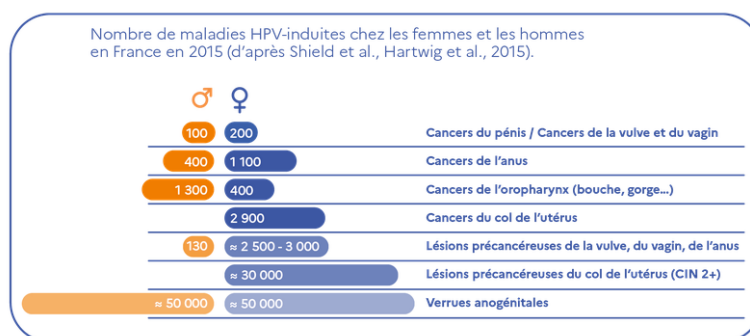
Nombre de maladies HPV-induites chez les femmes et les hommes en France en 2015 (d'après Shield et al., Hartwig et al., 2015).

| ♂ | ♀ | |
|---|---|---|
| 100 | 200 | Cancers du pénis / Cancers de la vulve et du vagin |
| 400 | 1 100 | Cancers de l'anus |
| 1 300 | 400 | Cancers de l'oropharynx (bouche, gorge...) |
| | 2 900 | Cancers du col de l'utérus |
| 130 | ≈ 2 500 - 3 000 | Lésions précancéreuses de la vulve, du vagin, de l'anus |
| | ≈ 30 000 | Lésions précancéreuses du col de l'utérus (CIN 2+) |
| ≈ 50 000 | ≈ 50 000 | Verrues anogénitales |